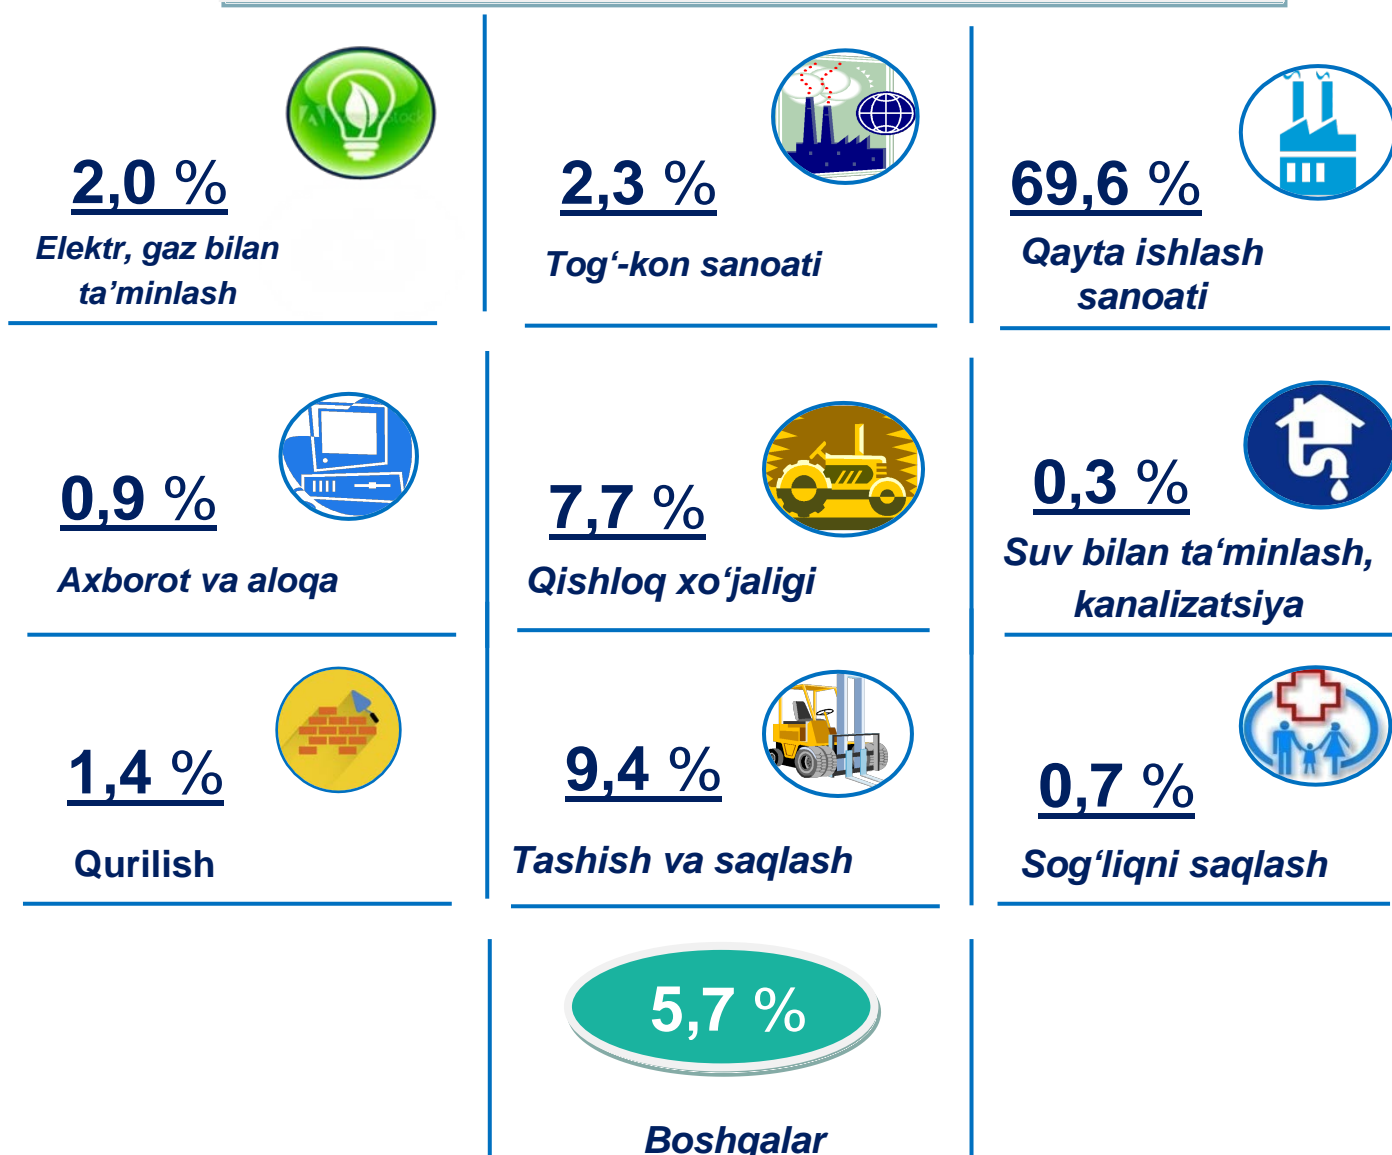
2,0 %
Elektr, gaz bilan ta’minlash

2,3 %
Tog‘-kon sanoati

69,6 %
Qayta ishlash sanoati

0,9 %
Axborot va aloqa

7,7 %
Qishloq xo‘jaligi

0,3 %
Suv bilan ta‘minlash, kanalizatsiya

1,4 %
Qurilish

9,4 %
Tashish va saqlash

0,7 %
Sog‘liqni saqlash

5,7 %
Boshqalar